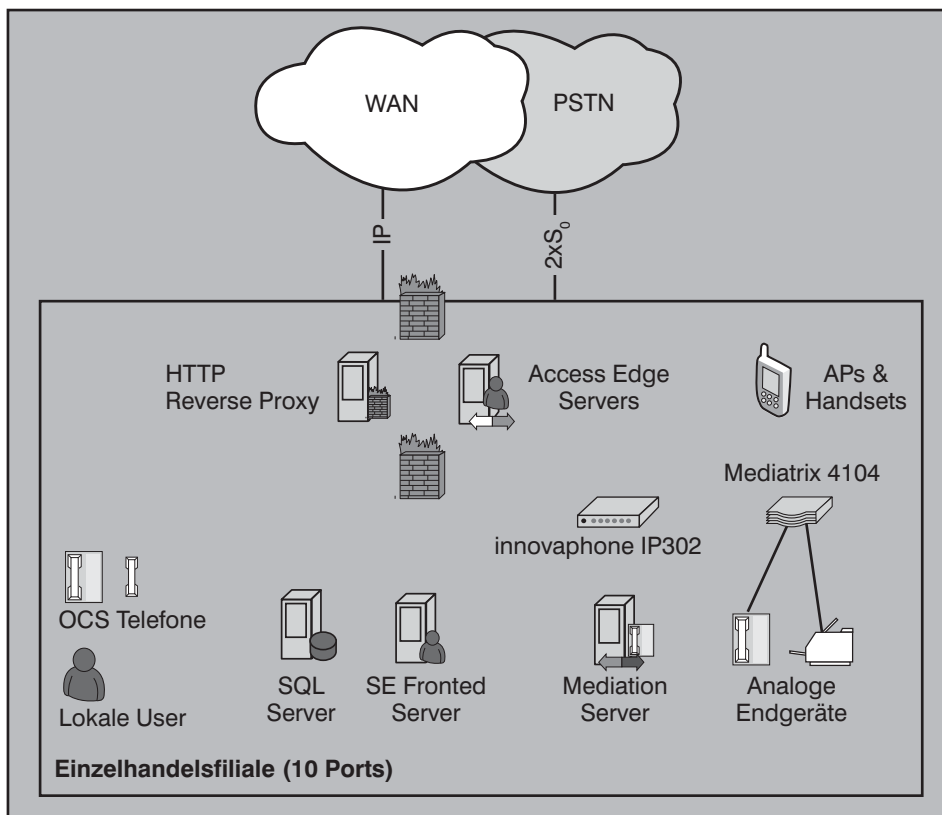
WAN

PSTN

IP

$2xS_0$

HTTP Reverse Proxy

Access Edge Servers

APs & Handsets

Mediatrix 4104

innovaphone IP302

OCS Telefone

Lokale User

SQL Server

SE Fronted Server

Mediation Server

Analoge Endgeräte

Einzelhandelsfiliale (10 Ports)